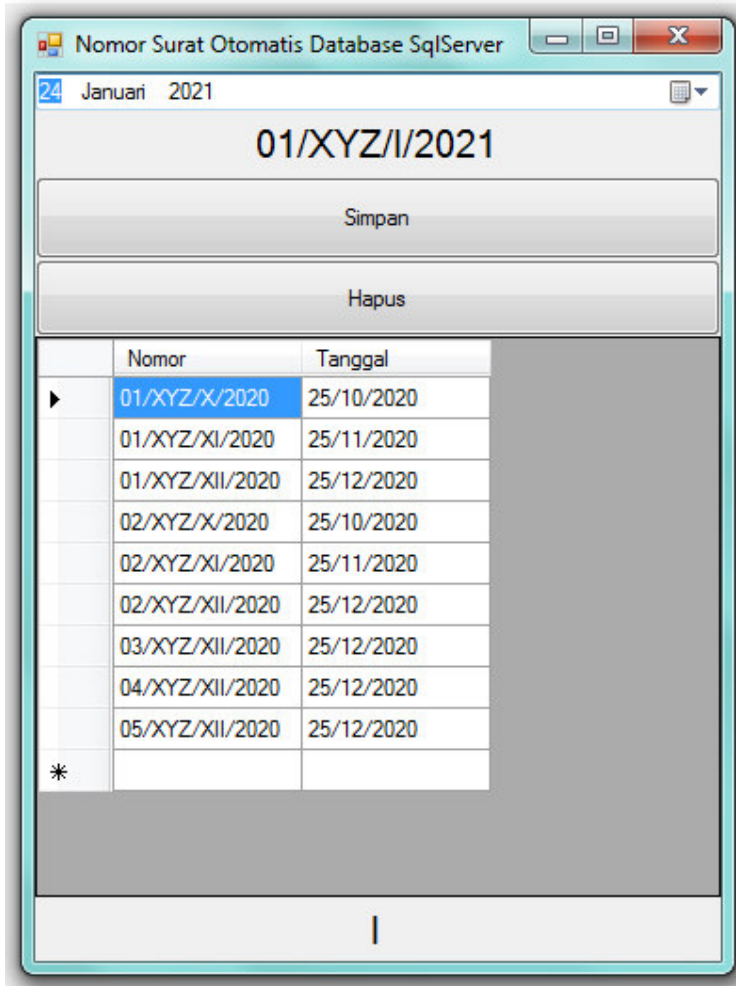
Nomor Surat Otomatis Database SqlServer

24 Januari 2021

01/XYZ/I/2021

Simpan

Hapus

| Nomor | Tanggal |
|---|---|
| 01/XYZ/X/2020 | 25/10/2020 |
| 01/XYZ/XI/2020 | 25/11/2020 |
| 01/XYZ/XII/2020 | 25/12/2020 |
| 02/XYZ/X/2020 | 25/10/2020 |
| 02/XYZ/XI/2020 | 25/11/2020 |
| 02/XYZ/XII/2020 | 25/12/2020 |
| 03/XYZ/XII/2020 | 25/12/2020 |
| 04/XYZ/XII/2020 | 25/12/2020 |
| 05/XYZ/XII/2020 | 25/12/2020 |
| | |

I